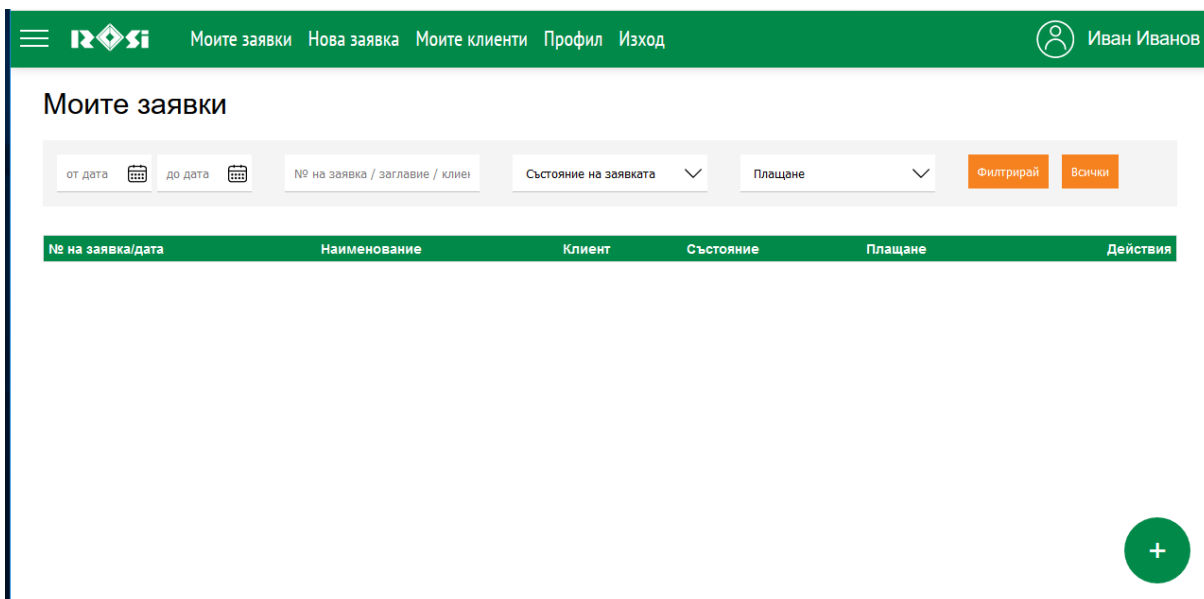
ROSI Моите заявки Нова заявка Моите клиенти Профил Изход Иван Иванов

Моите заявки

от дата до дата № на заявка / заглавие / клиен Състояние на заявката Плащане Филтрирай Всички

| № на заявка/дата | Наименование | Клиент | Състояние | Плащане | Действия |
|---|---|---|---|---|---|

+